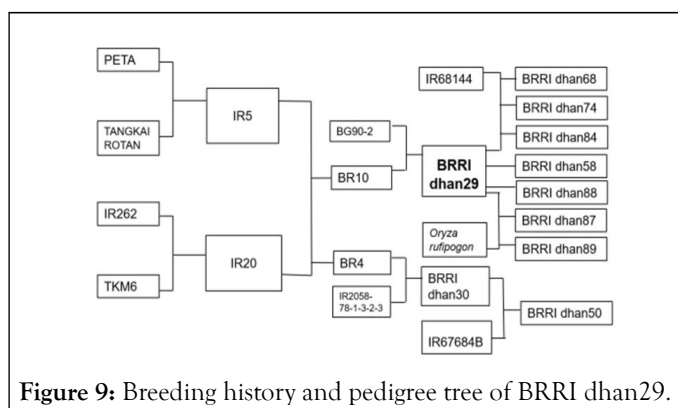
PETA

TANGKAI ROTAN

IR5

IR262

TKM6

IR20

BG90-2

BR10

BR4

IR2058-78-1-3-2-3

BRRI dhan29

IR68144

BRRI dhan68

BRRI dhan74

BRRI dhan84

BRRI dhan58

BRRI dhan88

BRRI dhan87

Oryza rufipogon

BRRI dhan89

BRRI dhan30

IR67684B

BRRI dhan50

**Figure 9:** Breeding history and pedigree tree of BRRI dhan29.